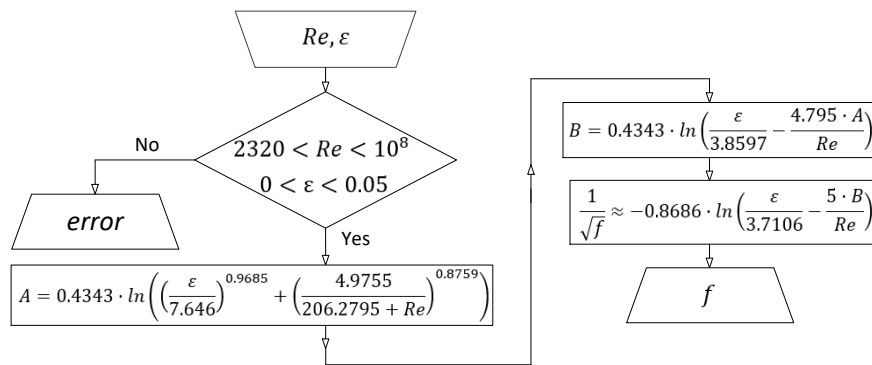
$Re, \varepsilon$

$2320 < Re < 10^8$
$0 < \varepsilon < 0.05$

No

$error$

Yes

$A = 0.4343 \cdot ln\left(\left(\frac{\varepsilon}{7.646}\right)^{0.9685} + \left(\frac{4.9755}{206.2795 + Re}\right)^{0.8759}\right)$

$B = 0.4343 \cdot ln\left(\frac{\varepsilon}{3.8597} - \frac{4.795 \cdot A}{Re}\right)$

$\frac{1}{\sqrt{f}} \approx -0.8686 \cdot ln\left(\frac{\varepsilon}{3.7106} - \frac{5 \cdot B}{Re}\right)$

$f$